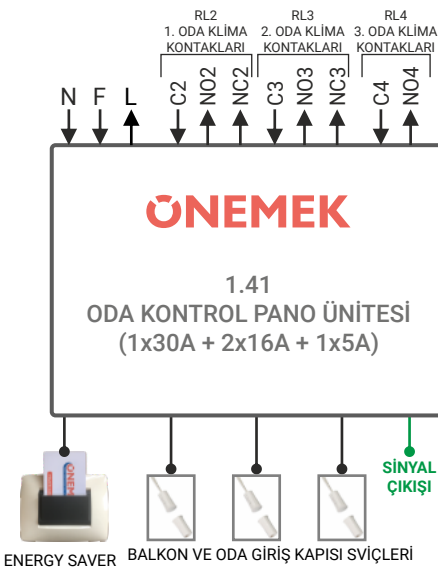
RL2
1. ODA KLİMA
KONTAKLARI

RL3
2. ODA KLİMA
KONTAKLARI

RL4
3. ODA KLİMA
KONTAKLARI

N F L C2 NO2 NC2 C3 NO3 NC3 C4 NO4

ONEMEK

1.41
ODA KONTROL PANO ÜNİTESİ
(1x30A + 2x16A + 1x5A)

SİNYAL
ÇIKIŞI

ONEMEK

ENERGY SAVER

BALKON VE ODA GİRİŞ KAPISI SVİÇLERİ